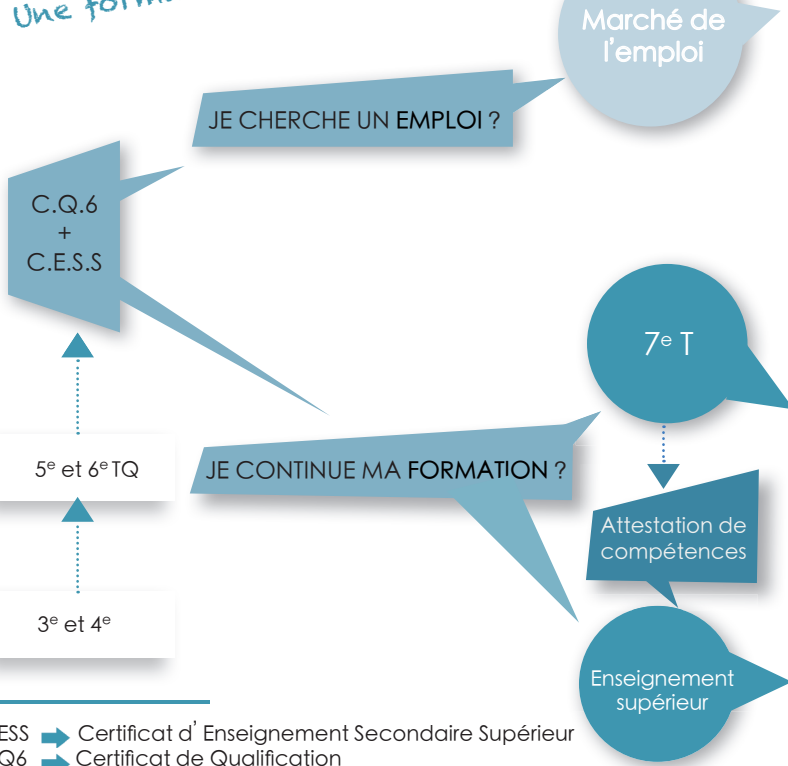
Une form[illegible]

Marché de l'emploi

JE CHERCHE UN EMPLOI ?

C.Q.6
+
C.E.S.S

7$^{e}$ T

5$^{e}$ et 6$^{e}$ TQ

JE CONTINUE MA FORMATION ?

Attestation de compétences

3$^{e}$ et 4$^{e}$

Enseignement supérieur

ESS Certificat d'Enseignement Secondaire Supérieur
Q6 Certificat de Qualification